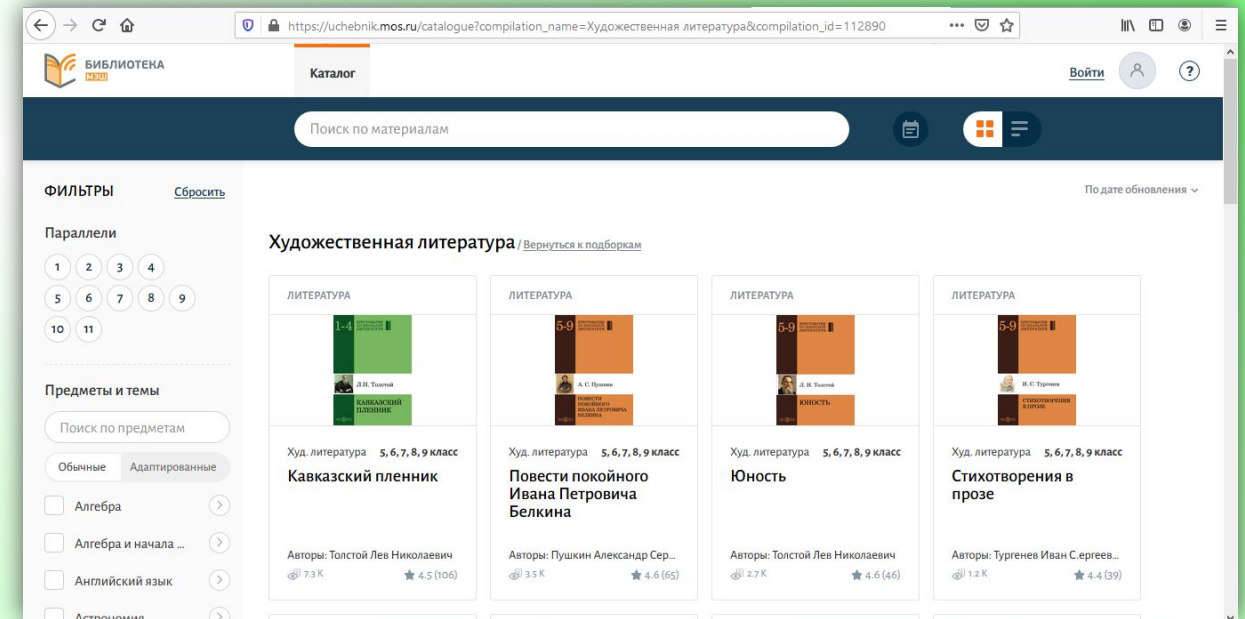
https://uchebnik.mos.ru/catalogue?compilation_name=Художественная литература&compilation_id=112890

БИБЛИОТЕКА МЭШ

Каталог

Войти

?

Поиск по материалам

ФИЛЬТРЫ Сбросить

Параллели

1 2 3 4
5 6 7 8 9
10 11

Предметы и темы

Поиск по предметам

Обычные Адаптированные

Алгебра

Алгебра и начала ...

Английский язык

Астрономия

По дате обновления

Художественная литература / Вернуться к подборкам

ЛИТЕРАТУРА

1-4

Л.Н. Толстой

КАВКАЗСКИЙ ПЛЕННИК

Худ. литература 5, 6, 7, 8, 9 класс

Кавказский пленник

Авторы: Толстой Лев Николаевич

7.3 K 4.5 (106)

ЛИТЕРАТУРА

5-9

А. С. Пушкин

ПОВЕСТИ ПОКОЙНОГО ИВАНА ПЕТРОВИЧА БЕЛКИНА

Худ. литература 5, 6, 7, 8, 9 класс

Повести покойного Ивана Петровича Белкина

Авторы: Пушкин Александр Сер...

3.5 K 4.6 (65)

ЛИТЕРАТУРА

5-9

Л. Н. Толстой

ЮНОСТЬ

Худ. литература 5, 6, 7, 8, 9 класс

Юность

Авторы: Толстой Лев Николаевич

2.7 K 4.6 (46)

ЛИТЕРАТУРА

5-9

И. С. Тургенев

СТИХОТВОРЕНИЯ В ПРОЗЕ

Худ. литература 5, 6, 7, 8, 9 класс

Стихотворения в прозе

Авторы: Тургенев Иван С.ергеев...

1.2 K 4.4 (39)